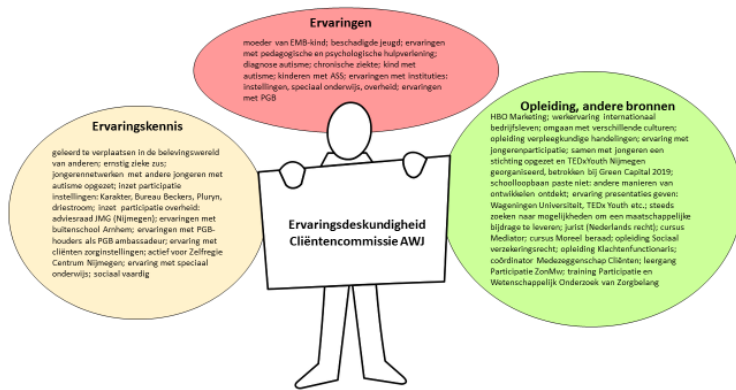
Ervaringen

moeder van EMB-kind; beschadigde jeugd; ervaringen met pedagogische en psychologische hulpverlening; diagnose autisme; chronische ziekte; kind met autisme; kinderen met ASS; ervaringen met instituties: instellingen, speciaal onderwijs, overheid; ervaringen met PGB

Ervaringskennis

geleerd te verplaatsen in de belevingswereld van anderen; ernstig zieke zus; jongerennetwerken met andere jongeren met autisme opgezet; inzet participatie instellingen: Karakter, Bureau Beckers, Pluryn, driestroom; inzet participatie overheid: adviesraad JMG (Nijmegen); ervaringen met buitenschool Arnhem; ervaringen met PGB-houders als PGB ambassadeur; ervaring met cliënten zorginstellingen; actief voor Zelfregie Centrum Nijmegen; ervaring met speciaal onderwijs; sociaal vaardig

Ervaringsdeskundigheid Cliëntencommissie AWJ

Opleiding, andere bronnen

HBO Marketing; werkervaring internationaal bedrijfsleven; omgaan met verschillende culturen; opleiding verpleegkundige handelingen; ervaring met jongerenparticipatie; samen met jongeren een stichting opgezet en TEDxYouth Nijmegen georganiseerd, betrokken bij Green Capital 2019; schoolloopbaan paste niet: andere manieren van ontwikkelen ontdekt; ervaring presentaties geven: Wageningen Universiteit, TEDx Youth etc.; steeds zoeken naar mogelijkheden om een maatschappelijke bijdrage te leveren; jurist (Nederlands recht); cursus Mediator; cursus Moreel beraad; opleiding Sociaal verzekeringsrecht; opleiding Klachtenfunctionaris; coördinator Medezeggenschap Cliënten; leergang Participatie ZonMw; training Participatie en Wetenschappelijk Onderzoek van Zorgbelang